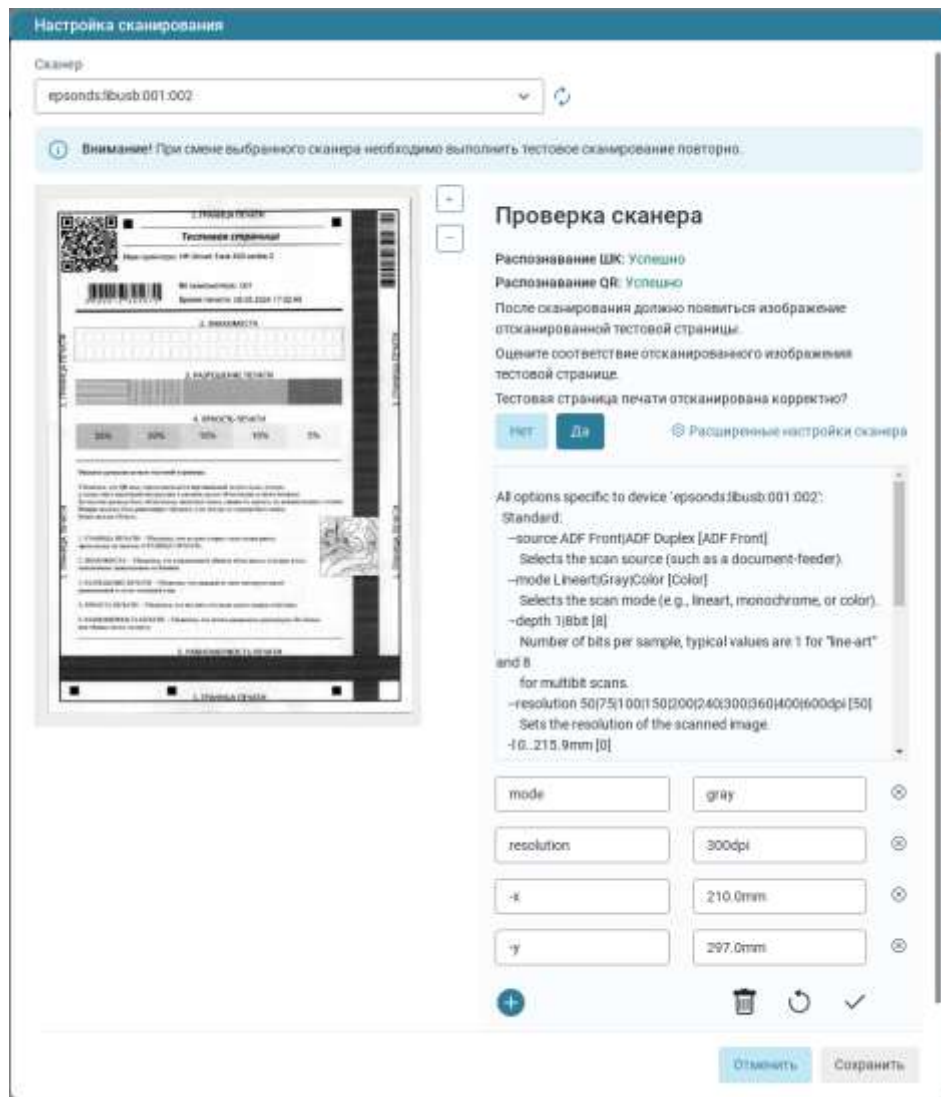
Настройка сканирования

Сканер

epsonds:libusb:001:002

Внимание! При смене выбранного сканера необходимо выполнить тестовое сканирование повторно.

1. ГРАНИЦЫ ПЕЧАТИ

Тестовая страница

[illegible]

2. ВИДИМОСТЬ

3. РАЗРЕШЕНИЕ ПЕЧАТИ

4. ЯРКОСТЬ ПЕЧАТИ

20% 30% 50% 10% 5%

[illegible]

5. РАВНОМЕРНОСТЬ ПЕЧАТИ

1. ГРАНИЦЫ ПЕЧАТИ

+

−

Проверка сканера

Распознавание ШК: Успешно

Распознавание QR: Успешно

После сканирования должно появиться изображение отсканированной тестовой страницы.

Оцените соответствие отсканированного изображения тестовой странице.

Тестовая страница печати отсканирована корректно?

Нет Да

Расширенные настройки сканера

All options specific to device `epsonds:libusb:001:002':
Standard:
--source ADF Front|ADF Duplex [ADF Front]
Selects the scan source (such as a document-feeder).
--mode Lineart|Gray|Color [Color]
Selects the scan mode (e.g., lineart, monochrome, or color).
--depth 1|8bit [8]
Number of bits per sample, typical values are 1 for "line-art" and 8
for multibit scans.
--resolution 50|75|100|150|200|240|300|360|400|600dpi [50]
Sets the resolution of the scanned image.
-l 0..215.9mm [0]

| mode | gray |
|---|---|
| resolution | 300dpi |
| -x | 210.0mm |
| -y | 297.0mm |

Отменить Сохранить